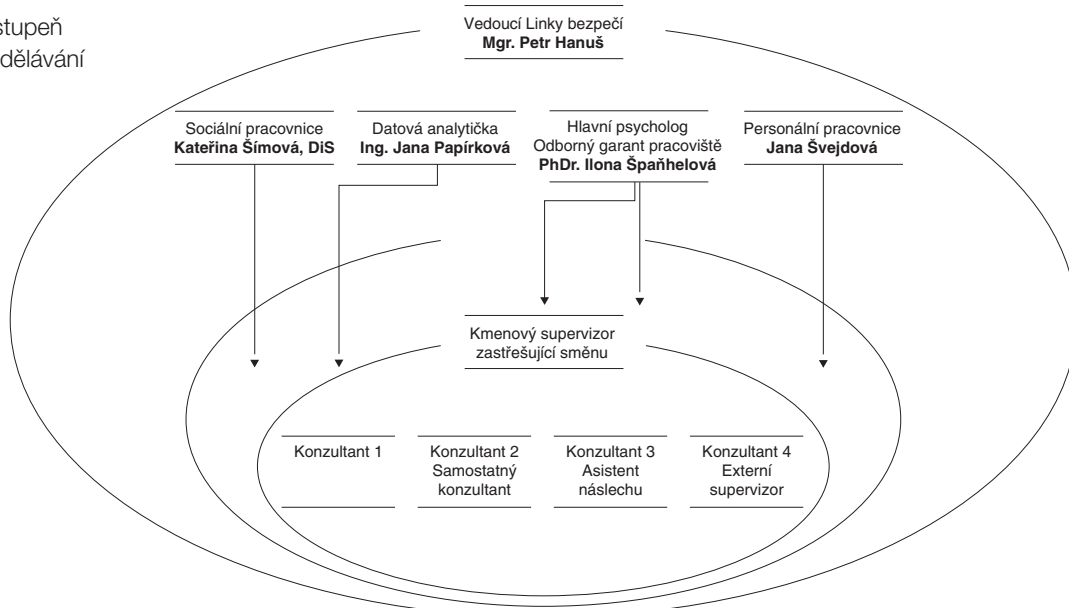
stupeň
dělávání

Vedoucí Linky bezpečí
**Mgr. Petr Hanuš**

Sociální pracovnice
**Kateřina Šímová, DiS**

Datová analytička
**Ing. Jana Papírková**

Hlavní psycholog
Odborný garant pracoviště
**PhDr. Ilona Špaňhelová**

Personální pracovnice
**Jana Švejdová**

Kmenový supervizor
zastřešující směnu

Konzultant 1

Konzultant 2
Samostatný
konzultant

Konzultant 3
Asistent
náslechu

Konzultant 4
Externí
supervizor